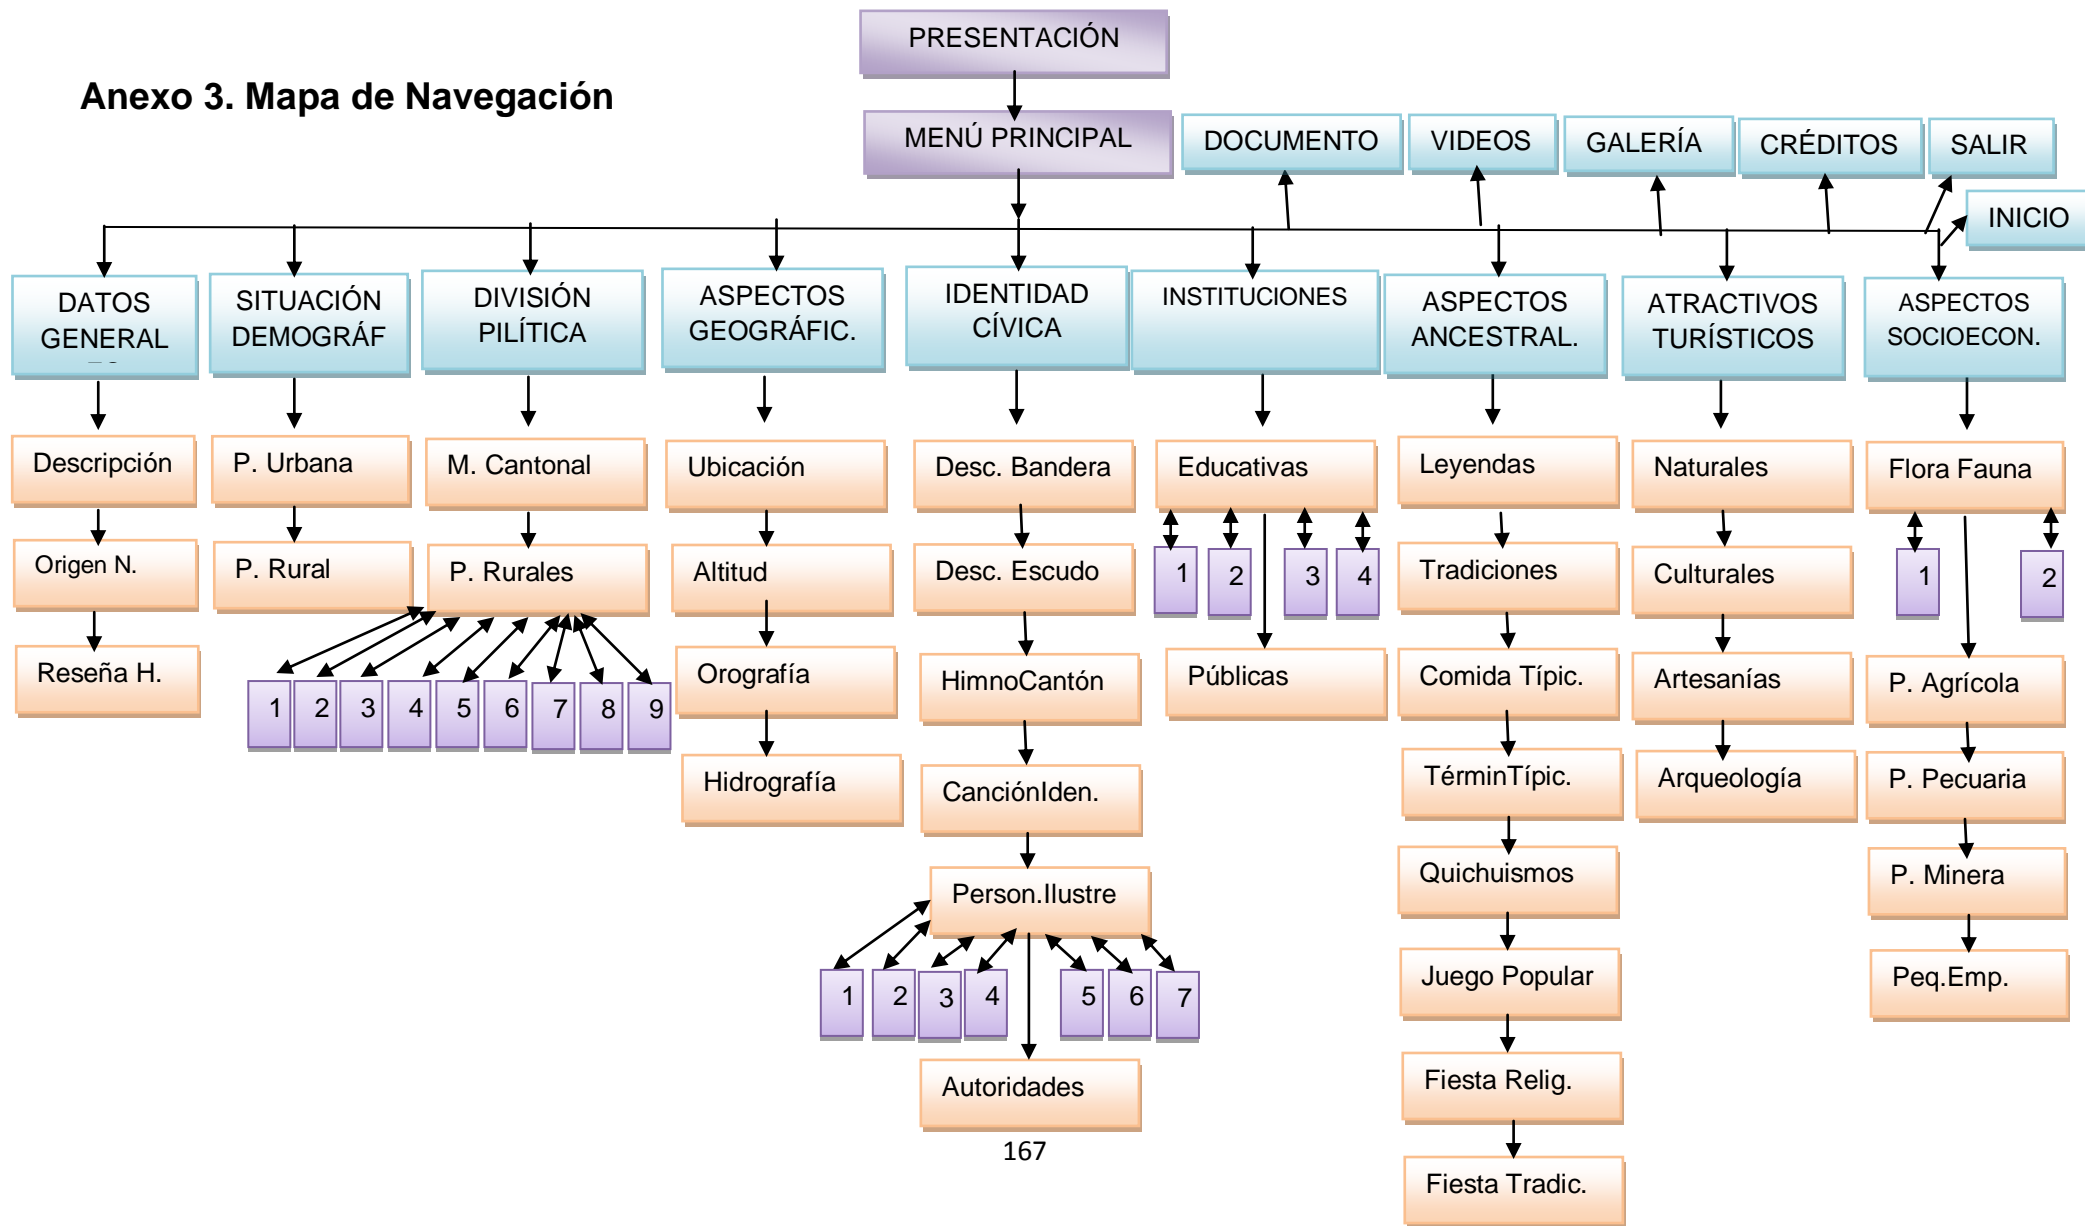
Anexo 3. Mapa de Navegación

PRESENTACIÓN

MENÚ PRINCIPAL

DOCUMENTO

VIDEOS

GALERÍA

CRÉDITOS

SALIR

INICIO

DATOS GENERAL

Descripción

Origen N.

Reseña H.

SITUACIÓN DEMOGRÁF

P. Urbana

P. Rural

DIVISIÓN PILÍTICA

M. Cantonal

P. Rurales

1 2 3 4 5 6 7 8 9

ASPECTOS GEOGRÁFIC.

Ubicación

Altitud

Orografía

Hidrografía

IDENTIDAD CÍVICA

Desc. Bandera

Desc. Escudo

HimnoCantón

CanciónIden.

Person.Ilustre

1 2 3 4 5 6 7

Autoridades

INSTITUCIONES

Educativas

1 2 3 4

Públicas

ASPECTOS ANCESTRAL.

Leyendas

Tradiciones

Comida Típic.

TérminTípic.

Quichuismos

Juego Popular

Fiesta Relig.

Fiesta Tradic.

ATRACTIVOS TURÍSTICOS

Naturales

Culturales

Artesanías

Arqueología

ASPECTOS SOCIOECON.

Flora Fauna

1 2

P. Agrícola

P. Pecuaria

P. Minera

Peq.Emp.

167